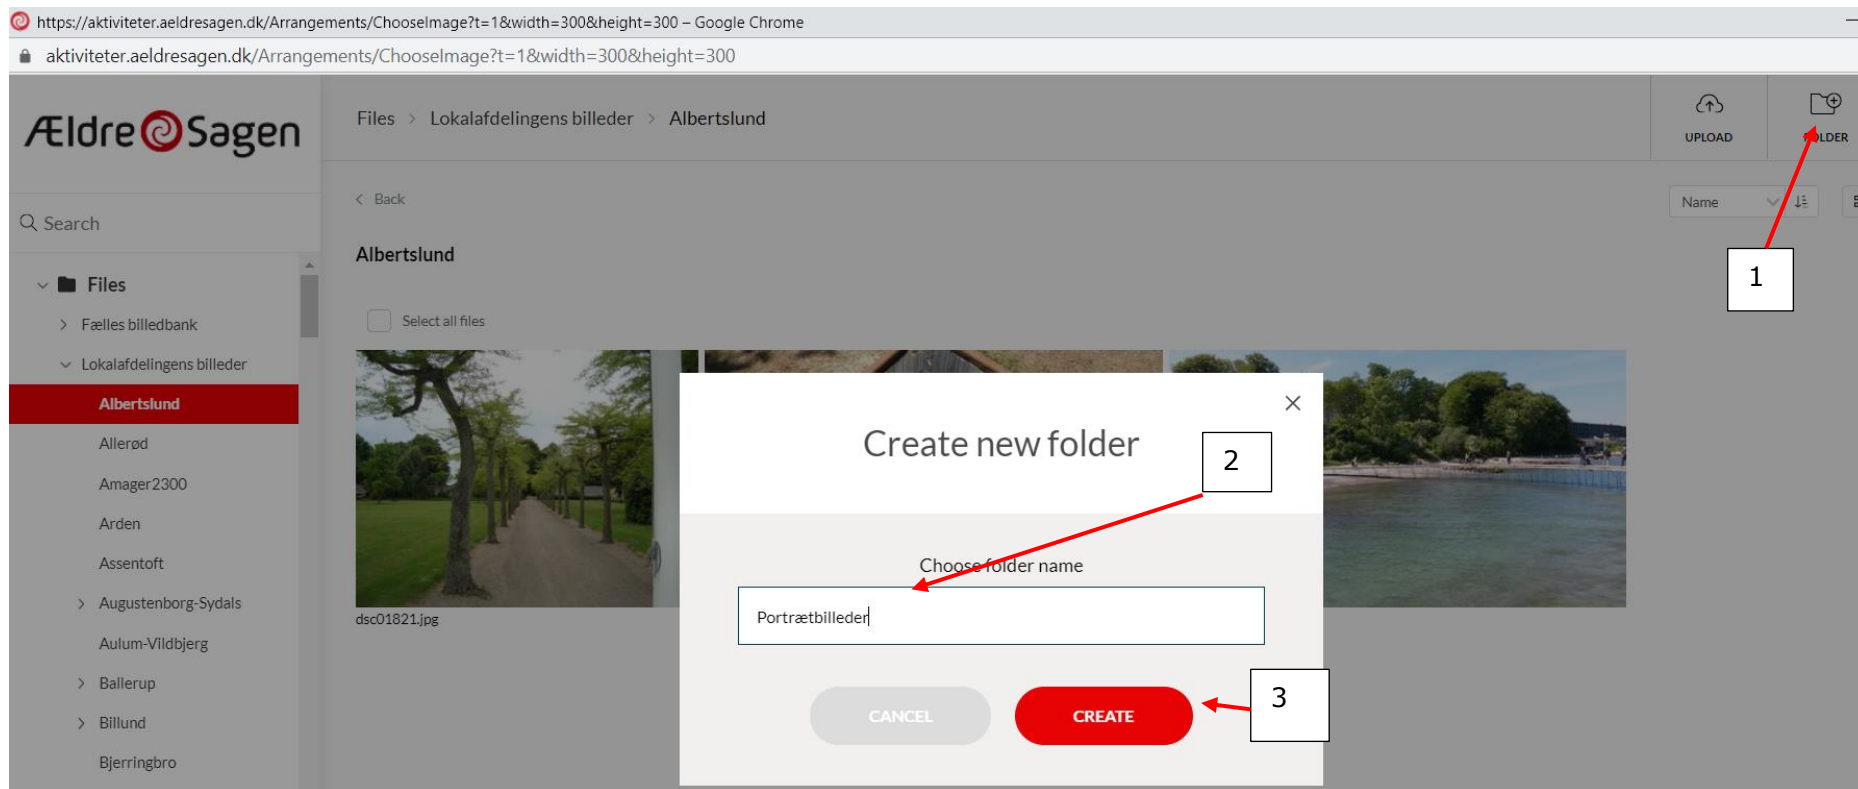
https://aktiviteter.aeldresagen.dk/Arrangements/ChooseImage?t=1&width=300&height=300 – Google Chrome

aktiviteter.aeldresagen.dk/Arrangements/ChooseImage?t=1&width=300&height=300

Ældre Sagen

Files > Lokalafdelingens billeder > Albertslund

UPLOAD

FOLDER

Search

Files

Fælles billedbank

Lokalafdelingens billeder

Albertslund

Allerød

Amager2300

Arden

Assentoft

Augustenborg-Sydals

Aulum-Vildbjerg

Ballerup

Billund

Bjerringbro

Back

Name

Albertslund

Select all files

dsc01821.jpg

1

Create new folder

2

Choose folder name

Portrætbilleder

CANCEL

CREATE

3